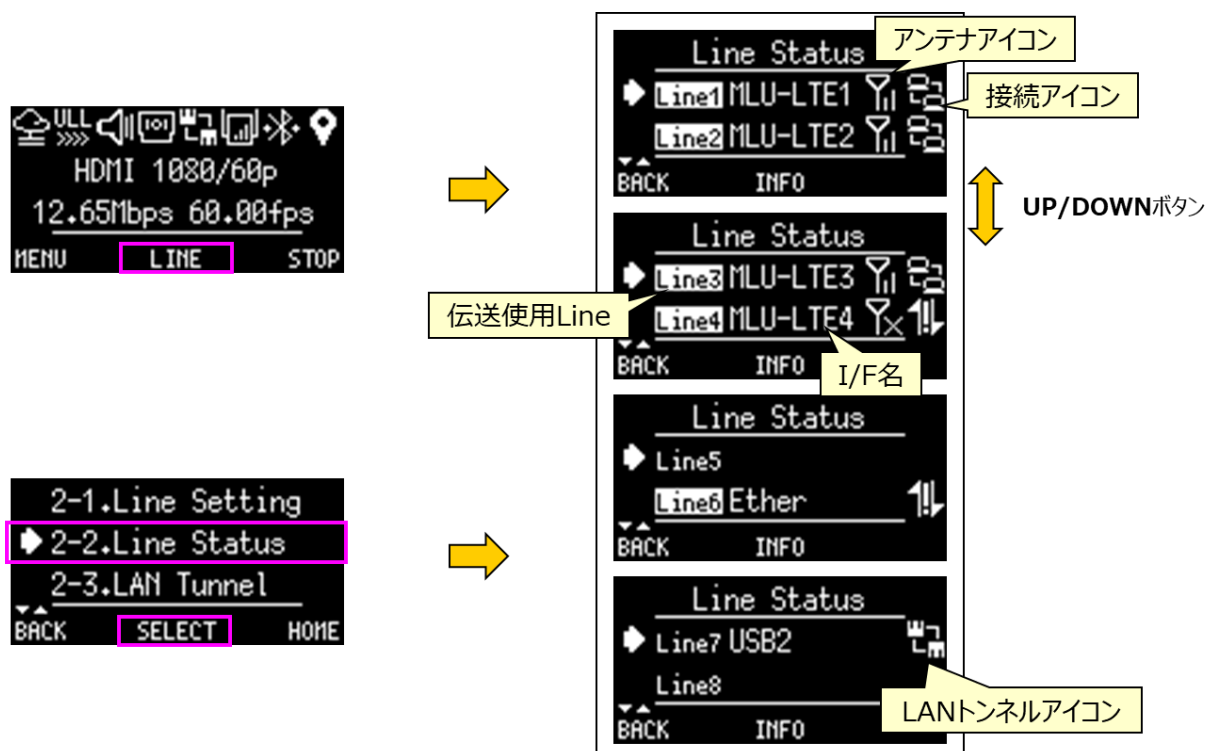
ULL

HDMI 1080/60p

12.65Mbps 60.00fps

MENU LINE STOP

2-1.Line Setting

2-2.Line Status

2-3.LAN Tunnel

BACK SELECT HOME

Line Status

アンテナアイコン

Line1 MLU-LTE1

接続アイコン

Line2 MLU-LTE2

BACK INFO

UP/DOWNボタン

Line Status

Line3 MLU-LTE3

伝送使用Line

Line4 MLU-LTE4

BACK INFO

I/F名

Line Status

Line5

Line6 Ether

BACK INFO

Line Status

Line7 USB2

Line8

BACK INFO

LANトンネルアイコン